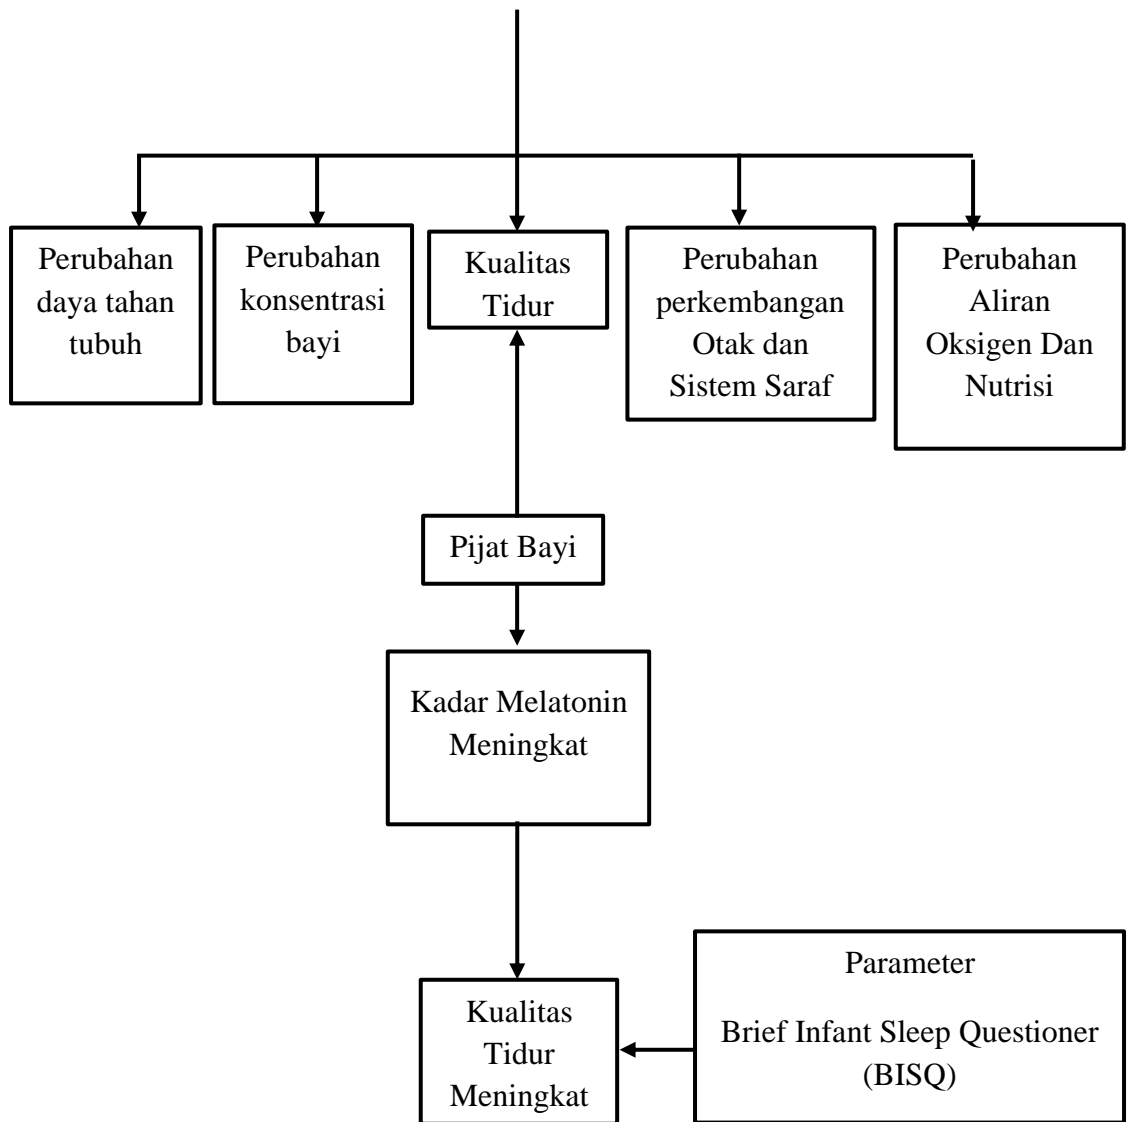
Perubahan daya tahan tubuh

Perubahan konsentrasi bayi

Kualitas Tidur

Perubahan perkembangan Otak dan Sistem Saraf

Perubahan Aliran Oksigen Dan Nutrisi

Pijat Bayi

Kadar Melatonin Meningkat

Kualitas Tidur Meningkat

Parameter

Brief Infant Sleep Questioner (BISQ)